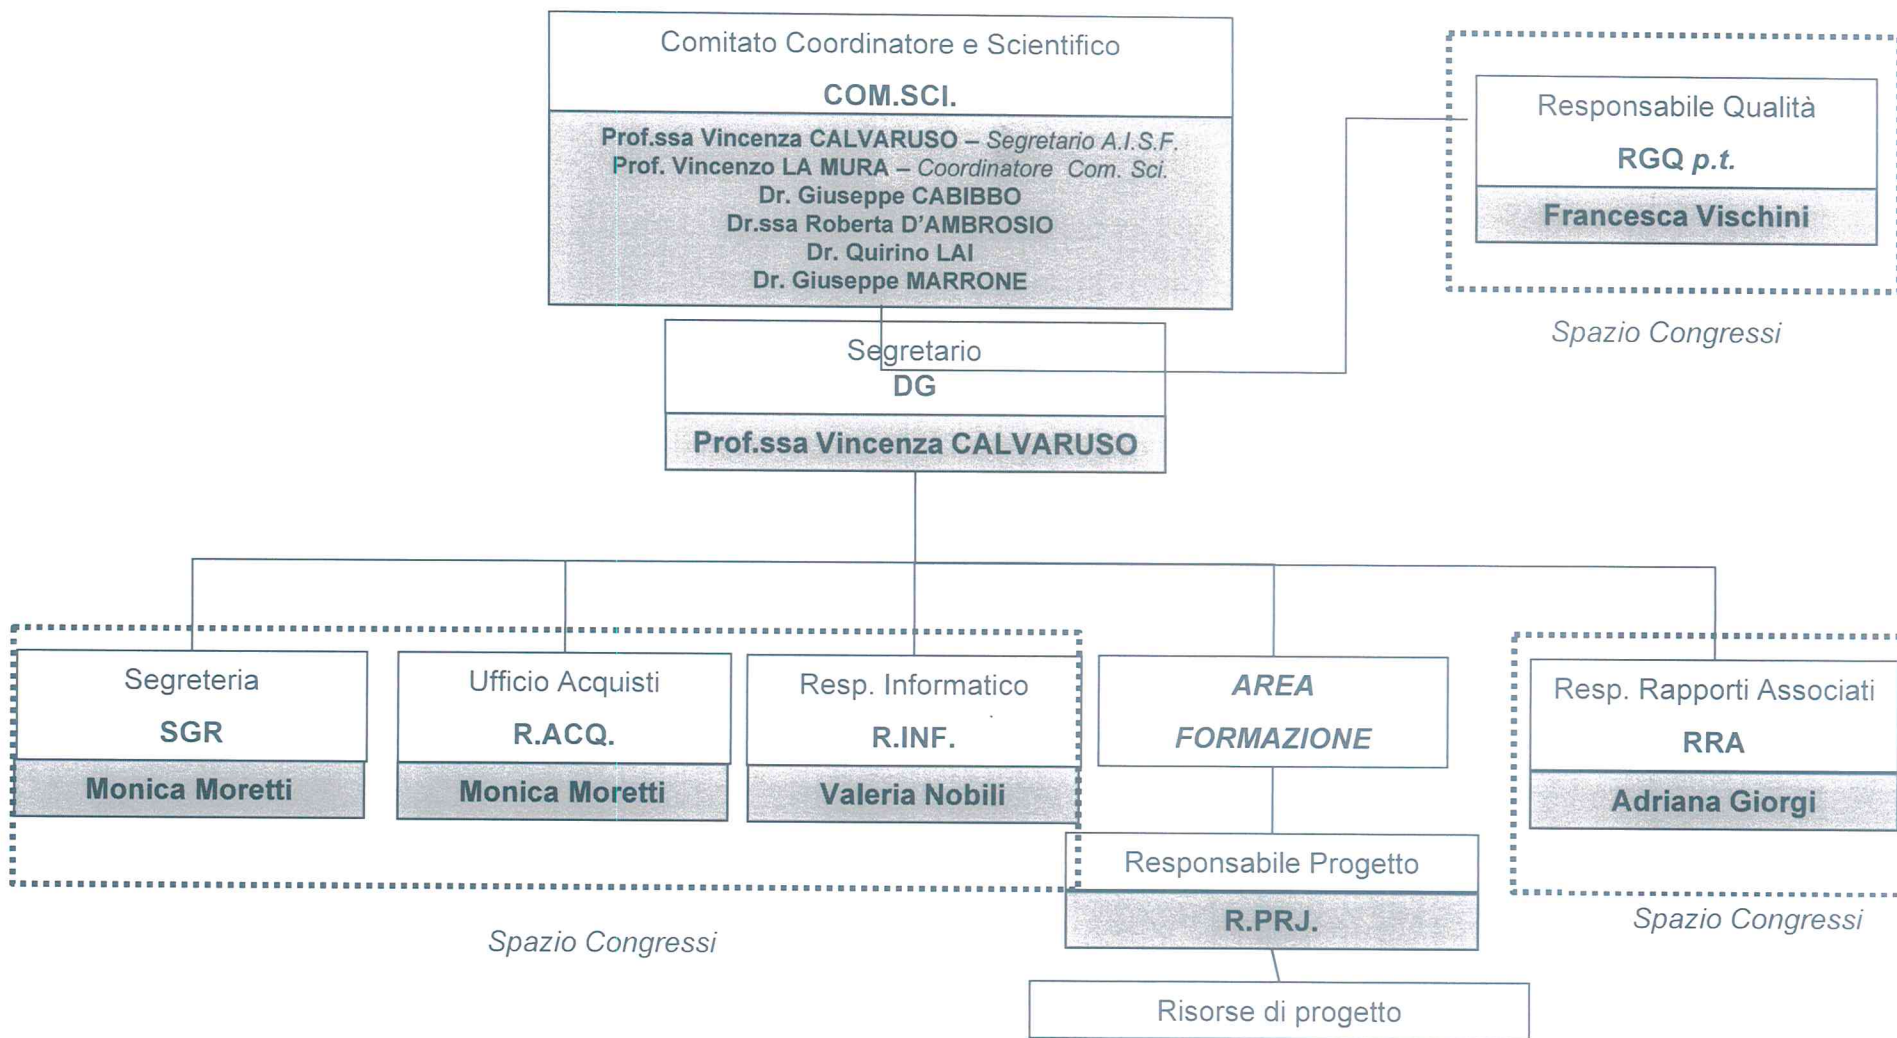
Comitato Coordinatore e Scientifico
COM.SCI.
Prof.ssa Vincenza CALVARUSO – Segretario A.I.S.F.
Prof. Vincenzo LA MURA – Coordinatore Com. Sci.
Dr. Giuseppe CABIBBO
Dr.ssa Roberta D'AMBROSIO
Dr. Quirino LAI
Dr. Giuseppe MARRONE

Responsabile Qualità
RGQ p.t.
Francesca Vischini

Spazio Congressi

Segretario
DG
Prof.ssa Vincenza CALVARUSO

Segreteria
SGR
Monica Moretti

Ufficio Acquisti
R.ACQ.
Monica Moretti

Resp. Informatico
R.INF.
Valeria Nobili

AREA
FORMAZIONE

Resp. Rapporti Associati
RRA
Adriana Giorgi

Responsabile Progetto
R.PRJ.

Spazio Congressi

Spazio Congressi

Risorse di progetto